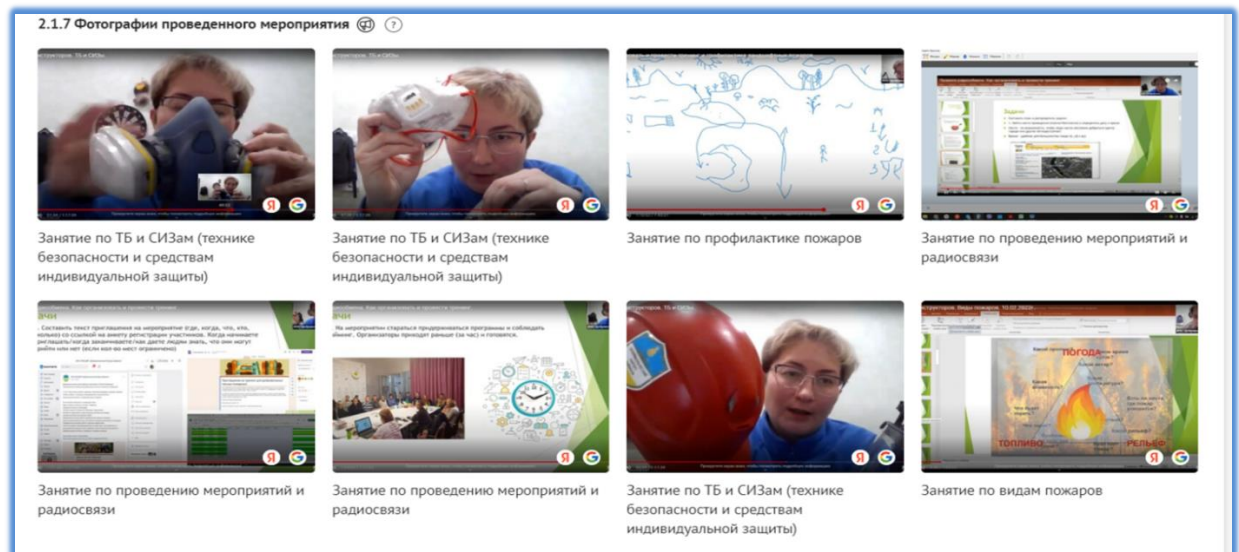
2.1.7 Фотографии проведенного мероприятия

Занятие по ТБ и СИЗам (технике безопасности и средствам индивидуальной защиты)

Занятие по ТБ и СИЗам (технике безопасности и средствам индивидуальной защиты)

Занятие по профилактике пожаров

Занятие по проведению мероприятий и радиосвязи

Занятие по проведению мероприятий и радиосвязи

Занятие по проведению мероприятий и радиосвязи

Занятие по ТБ и СИЗам (технике безопасности и средствам индивидуальной защиты)

Занятие по видам пожаров